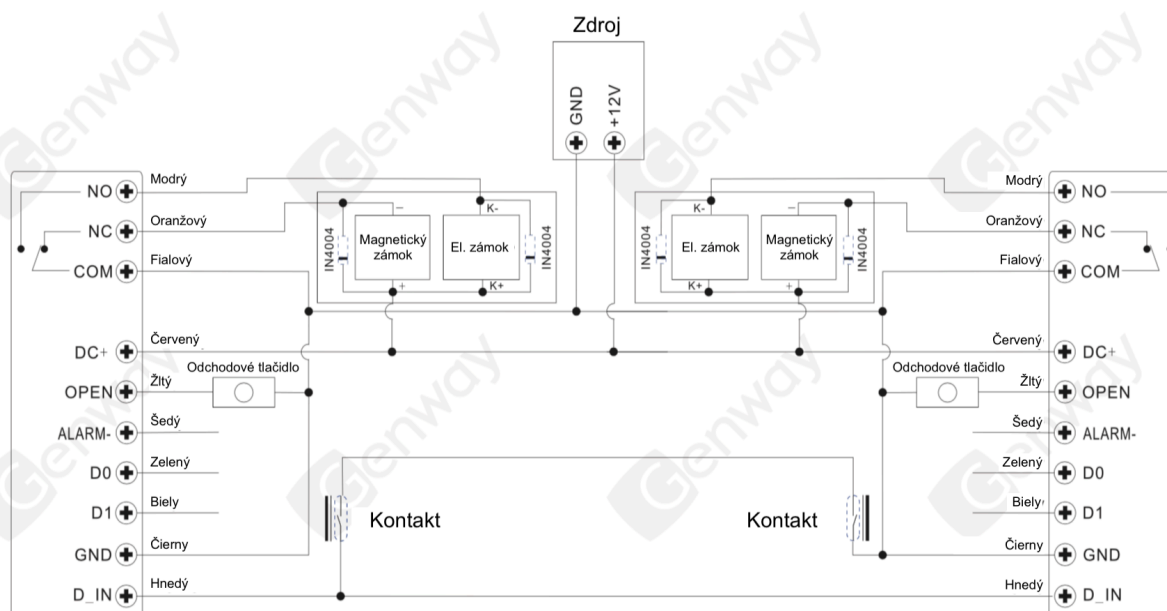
Zdroj
GND
+12V

NO
NC
COM
DC+
OPEN
ALARM-
D0
D1
GND
D_IN

Modrý
Oranžový
Fialový
Červený
Žltý
Šedý
Zelený
Biely
Čierny
Hnedý

IN4004
Magnetický zámok
El. zámok
IN4004
K-
K+
Odchodové tlačidlo
Kontakt

IN4004
El. zámok
Magnetický zámok
IN4004
K-
K+
Odchodové tlačidlo
Kontakt

Modrý
Oranžový
Fialový
Červený
Žltý
Šedý
Zelený
Biely
Čierny
Hnedý

NO
NC
COM
DC+
OPEN
ALARM-
D0
D1
GND
D_IN

Genway